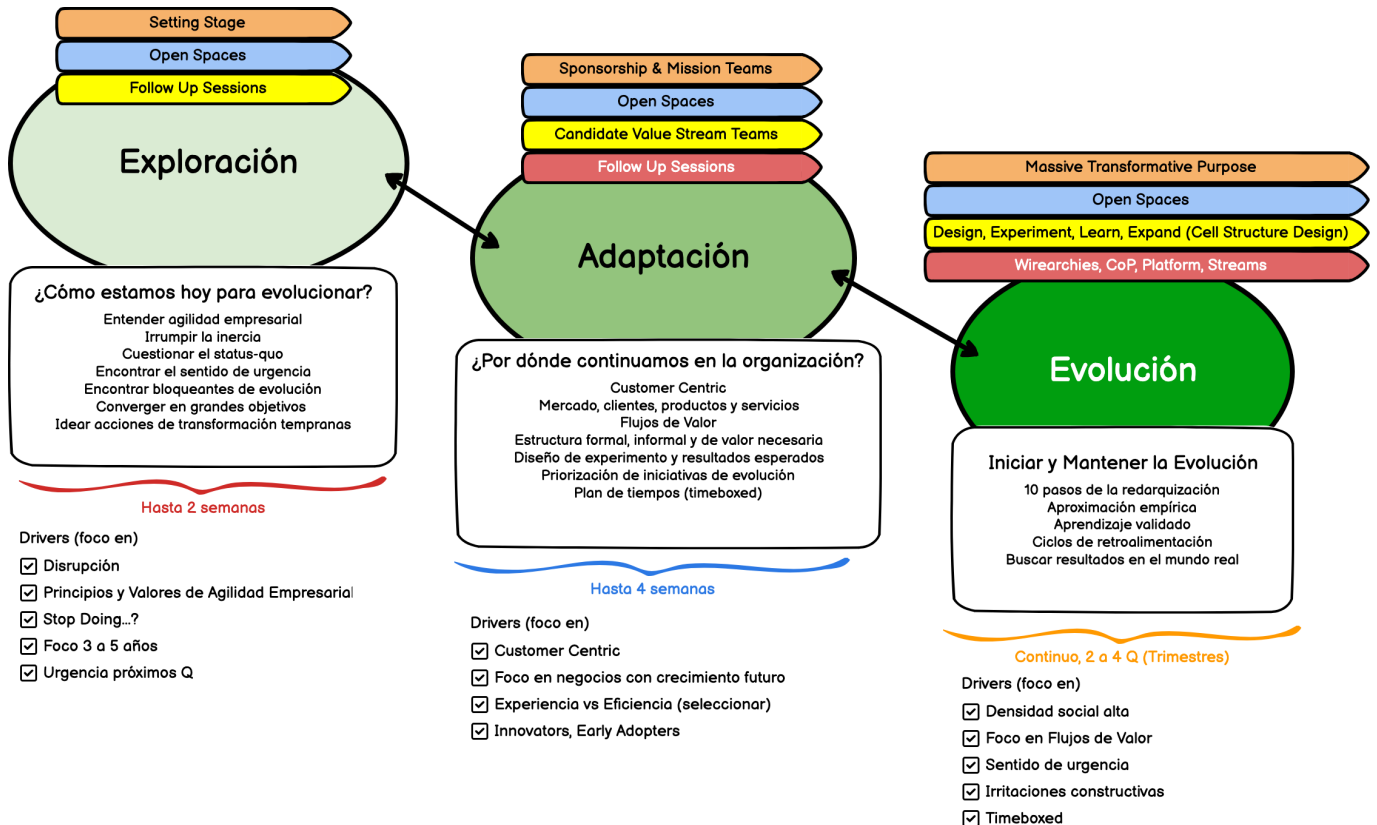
Setting Stage
Open Spaces
Follow Up Sessions

Exploración

¿Cómo estamos hoy para evolucionar?
Entender agilidad empresarial
Irrumpir la inercia
Cuestionar el status-quo
Encontrar el sentido de urgencia
Encontrar bloqueantes de evolución
Converger en grandes objetivos
Idear acciones de transformación tempranas

Hasta 2 semanas

Drivers (foco en)
☑ Disrupción
☑ Principios y Valores de Agilidad Empresarial
☑ Stop Doing...?
☑ Foco 3 a 5 años
☑ Urgencia próximos Q

Sponsorship & Mission Teams
Open Spaces
Candidate Value Stream Teams
Follow Up Sessions

Adaptación

¿Por dónde continuamos en la organización?
Customer Centric
Mercado, clientes, productos y servicios
Flujos de Valor
Estructura formal, informal y de valor necesaria
Diseño de experimento y resultados esperados
Priorización de iniciativas de evolución
Plan de tiempos (timeboxed)

Hasta 4 semanas

Drivers (foco en)
☑ Customer Centric
☑ Foco en negocios con crecimiento futuro
☑ Experiencia vs Eficiencia (seleccionar)
☑ Innovators, Early Adopters

Massive Transformative Purpose
Open Spaces
Design, Experiment, Learn, Expand (Cell Structure Design)
Wirearchies, CoP, Platform, Streams

Evolución

Iniciar y Mantener la Evolución
10 pasos de la redarquización
Aproximación empírica
Aprendizaje validado
Ciclos de retroalimentación
Buscar resultados en el mundo real

Continuo, 2 a 4 Q (Trimestres)

Drivers (foco en)
☑ Densidad social alta
☑ Foco en Flujos de Valor
☑ Sentido de urgencia
☑ Irritaciones constructivas
☑ Timeboxed